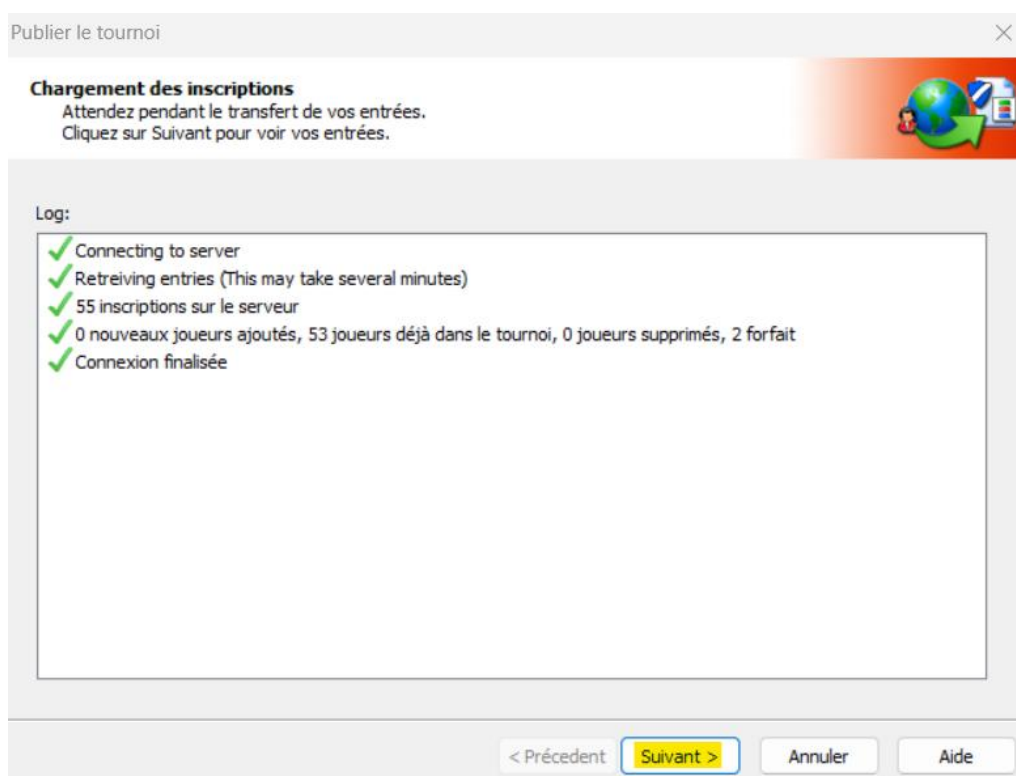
Publier le tournoi

Chargement des inscriptions
Attendez pendant le transfert de vos entrées.
Cliquez sur Suivant pour voir vos entrées.

Log:

Connecting to server
Retreiving entries (This may take several minutes)
55 inscriptions sur le serveur
0 nouveaux joueurs ajoutés, 53 joueurs déjà dans le tournoi, 0 joueurs supprimés, 2 forfait
Connexion finalisée

< Précedent | Suivant > | Annuler | Aide